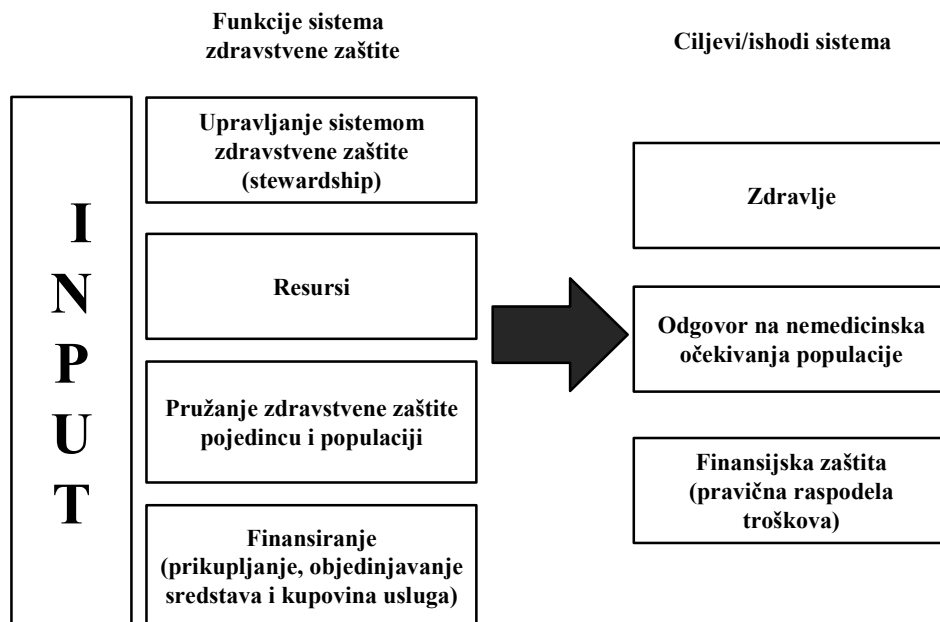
Funkcije sistema zdravstvene zaštite

Ciljevi/ishodi sistema

INPUT

Upravljanje sistemom zdravstvene zaštite (stewardship)

Resursi

Pružanje zdravstvene zaštite pojedincu i populaciji

Finansiranje (prikupljanje, objedinjavanje sredstava i kupovina usluga)

Zdravlje

Odgovor na nemedicinska očekivanja populacije

Finansijska zaštita (pravična raspodela troškova)